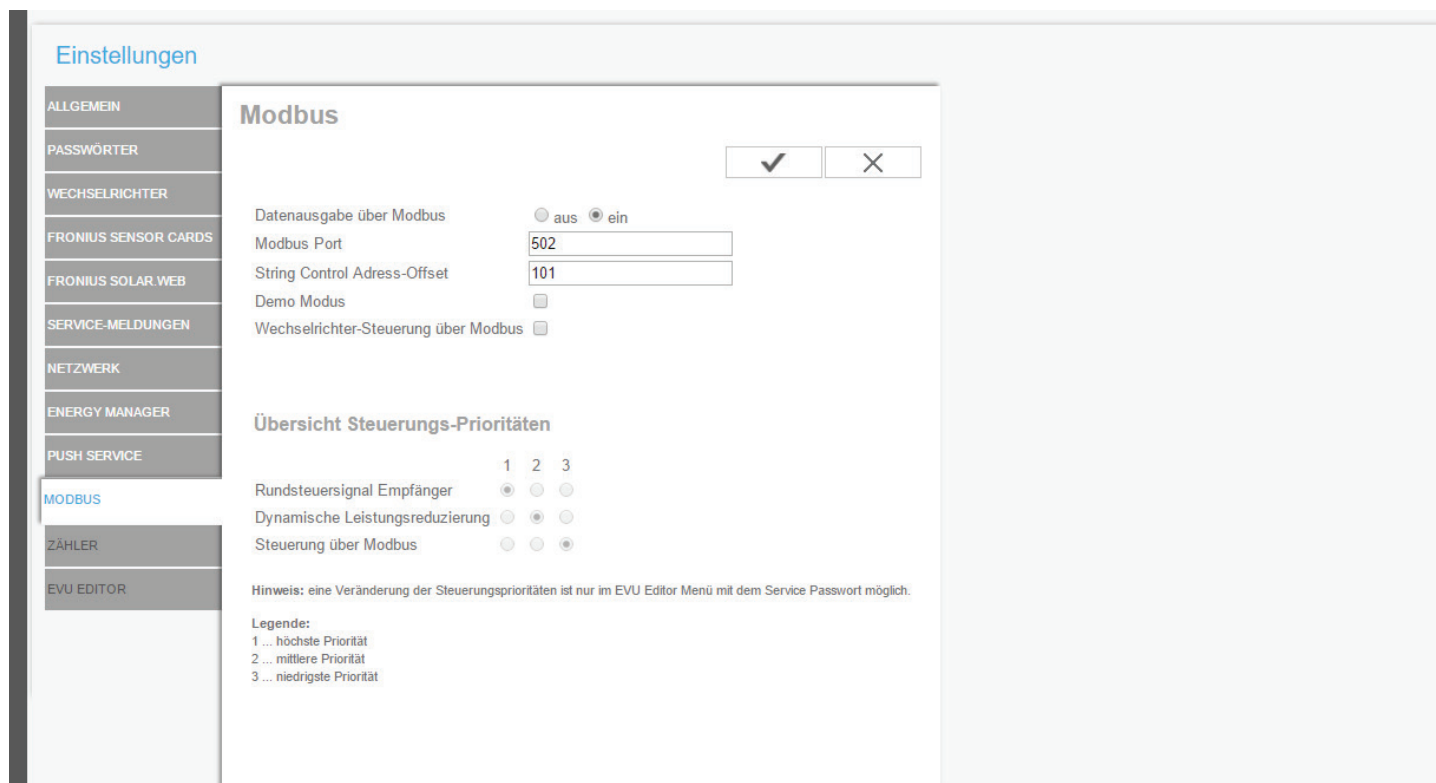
Einstellungen

ALLGEMEIN
PASSWÖRTER
WECHSELRICHTER
FRONIUS SENSOR CARDS
FRONIUS SOLAR.WEB
SERVICE-MELDUNGEN
NETZWERK
ENERGY MANAGER
PUSH SERVICE
MODBUS
ZÄHLER
EVU EDITOR

Modbus

✓ ✕

Datenausgabe über Modbus aus ein
Modbus Port 502
String Control Adress-Offset 101
Demo Modus
Wechselrichter-Steuerung über Modbus

Übersicht Steuerungs-Prioritäten

1 2 3
Rundsteuersignal Empfänger
Dynamische Leistungsreduzierung
Steuerung über Modbus

Hinweis: eine Veränderung der Steuerungsprioritäten ist nur im EVU Editor Menü mit dem Service Passwort möglich.

Legende:
1 ... höchste Priorität
2 ... mittlere Priorität
3 ... niedrigste Priorität